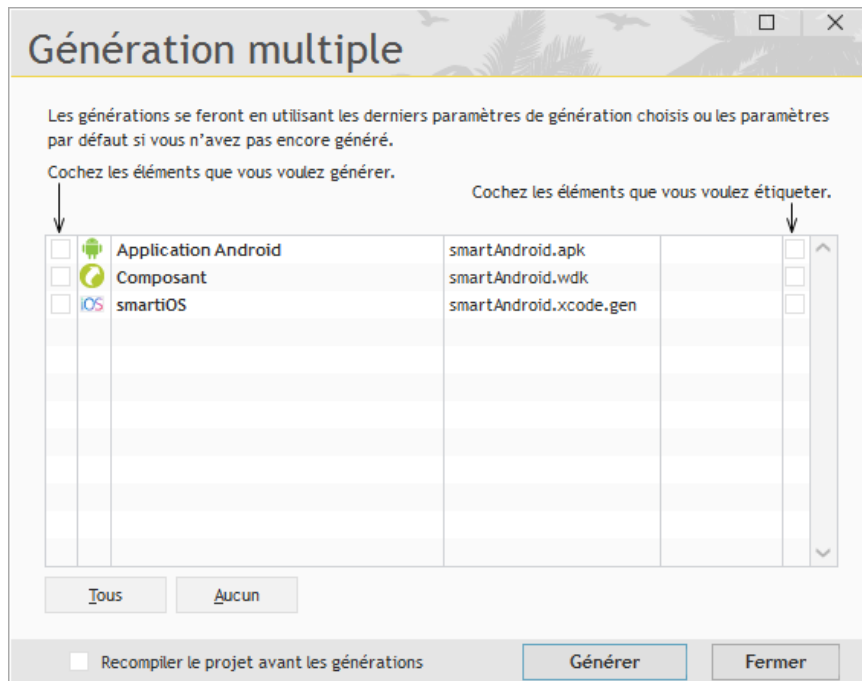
Génération multiple

Les générations se feront en utilisant les derniers paramètres de génération choisis ou les paramètres par défaut si vous n'avez pas encore généré.

Cochez les éléments que vous voulez générer.

Cochez les éléments que vous voulez étiqueter.

| | | | | |
|---|---|---|---|---|
| | | Application Android | smartAndroid.apk | |
| | | Composant | smartAndroid.wdk | |
| | iOS | smartiOS | smartAndroid.xcode.gen | |

Tous

Aucun

Recompiler le projet avant les générations

Générer

Fermer